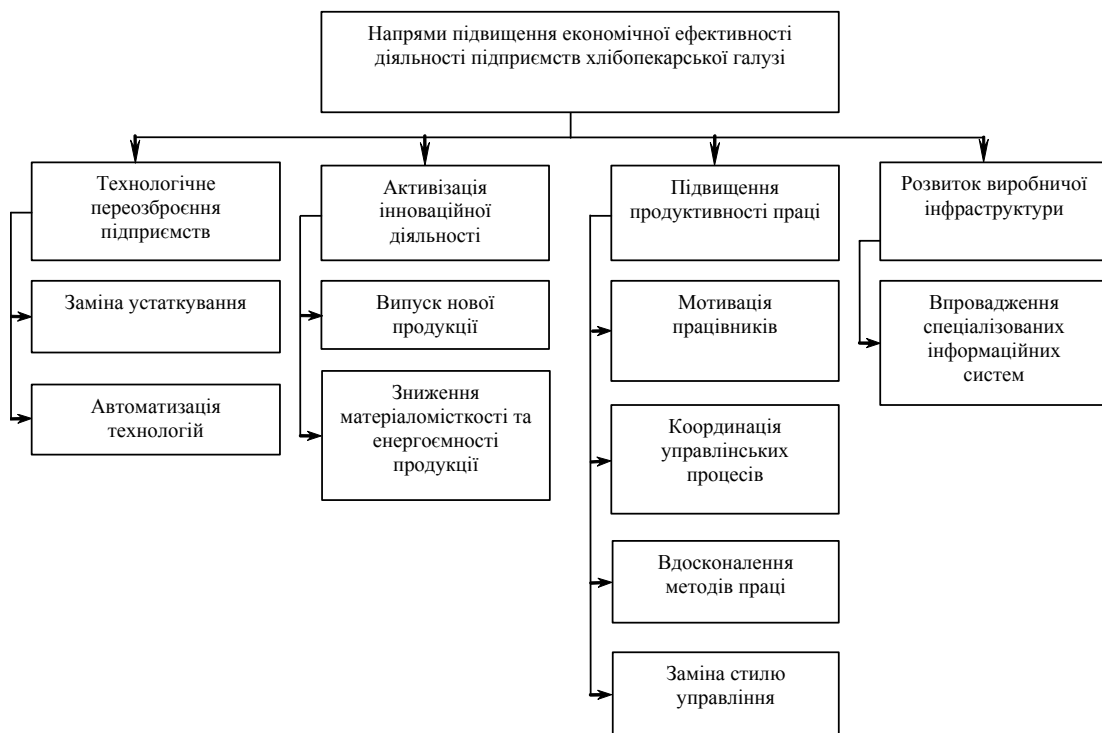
Напрями підвищення економічної ефективності діяльності підприємств хлібопекарської галузі

Технологічне переозброєння підприємств

Заміна устаткування

Автоматизація технологій

Активізація інноваційної діяльності

Випуск нової продукції

Зниження матеріаломісткості та енергоємності продукції

Підвищення продуктивності праці

Мотивація працівників

Координація управлінських процесів

Вдосконалення методів праці

Заміна стилю управління

Розвиток виробничої інфраструктури

Впровадження спеціалізованих інформаційних систем